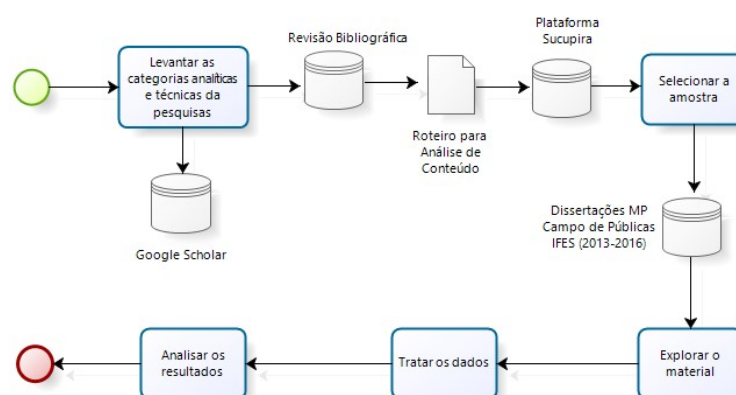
Levantar as categorias analíticas e técnicas da pesquisas

Google Scholar

Revisão Bibliográfica

Roteiro para Análise de Conteúdo

Plataforma Sucupira

Selecionar a amostra

Dissertações MP Campo de Públicas IFES (2013-2016)

Explorar o material

Tratar os dados

Analisar os resultados